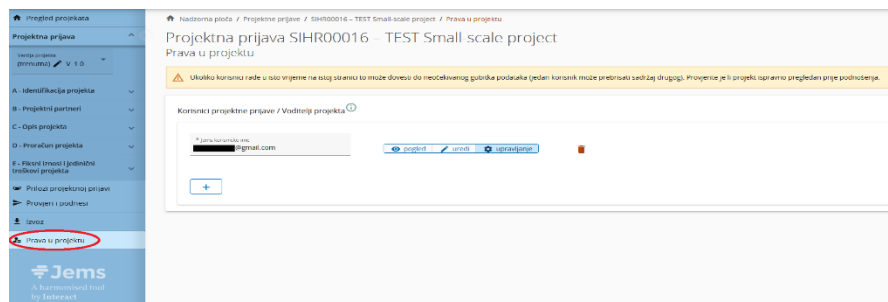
Pregled projekata

Projektna prijava

Verzija projekta
(trenutno) V 1.0

A - Identifikacija projekta

B - Projektni partneri

C - Opis projekta

D - Proračun projekta

E - Fiksni iznosi i jedinični troškovi projekta

Prilozi projektnoj prijavi

Provjeri i podnesi

Izvoz

Prava u projektu

Jems
A harmonised tool
by Interact

Nadzorna ploča / Projektne prijave / SIHR00016 – TEST Small-scale project / Prava u projektu

Projektna prijava SIHR00016 – TEST Small-scale project
Prava u projektu

Ukoliko korisnici rade u isto vrijeme na istoj stranici to može dovesti do neočekivanog gubitka podataka (jedan korisnik može prebrisati sadržaj drugog). Provjerite je li projekt ispravno pregledan prije podnošenja.

Korisnici projektne prijave / Voditelji projekta

* Ime korisnika
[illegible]@gmail.com

pregled
uredi
upravljanje

+